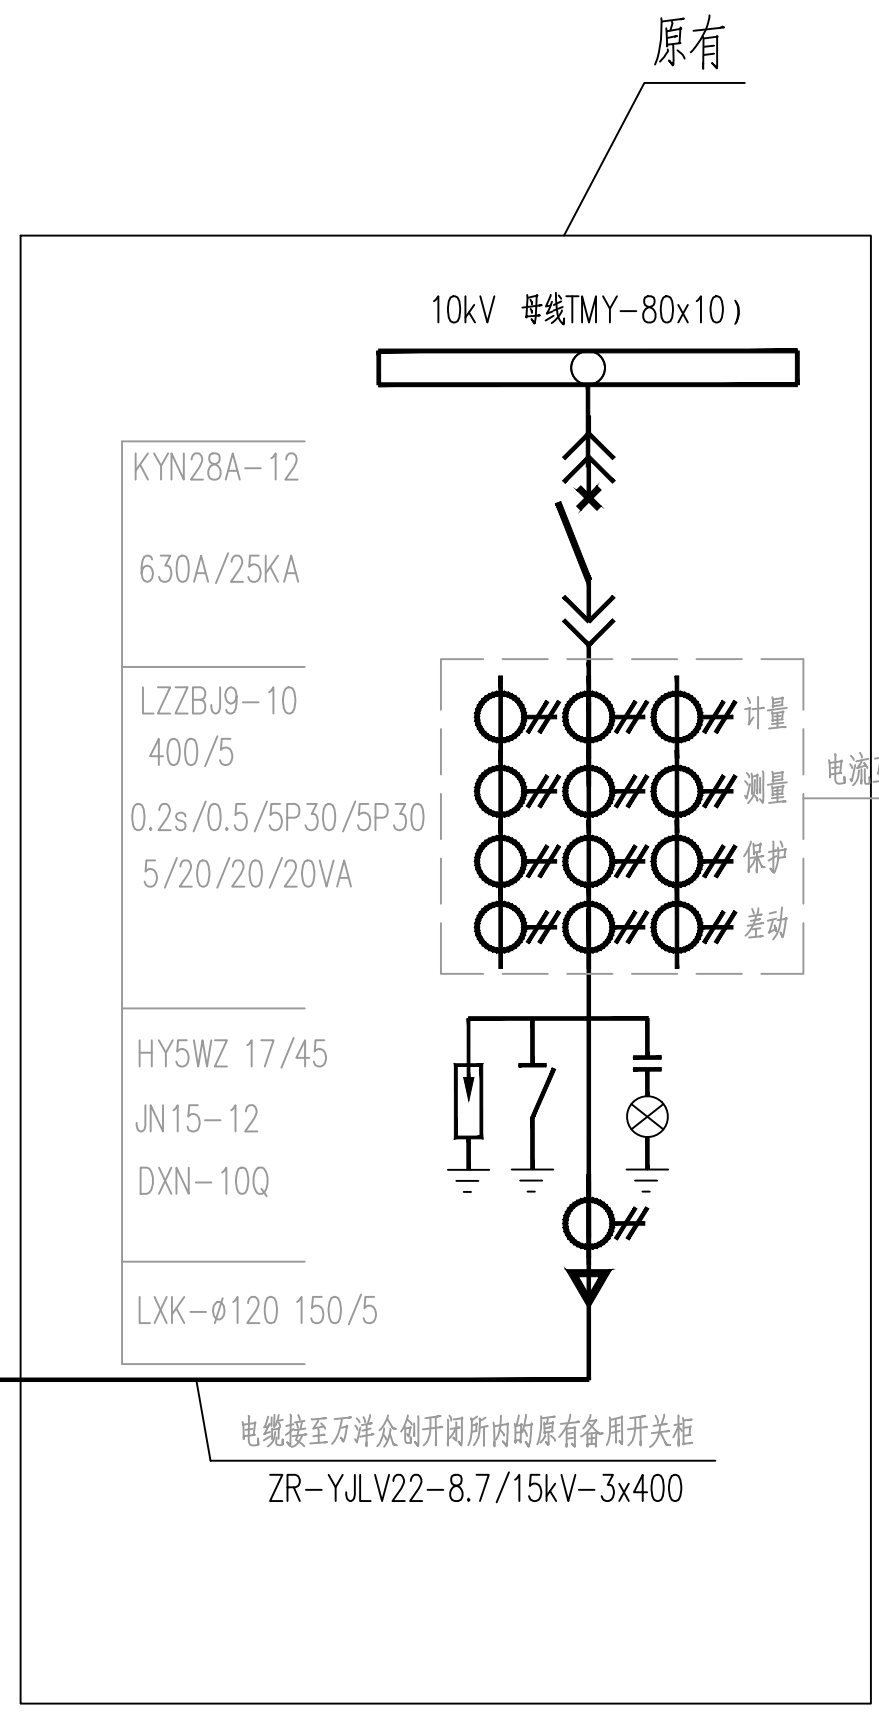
原有

10kV 母线TMY-80x10）

KYN28A-12

630A/25KA

LZZBJ9-10
400/5
0.2s/0.5/5P30/5P30
5/20/20/20VA

计量
测量
保护
差动

电流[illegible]

HY5WZ 17/45
JN15-12
DXN-10Q

LXK-ø120 150/5

电缆接至万洋众创开闭所内的原有备用开关柜
ZR-YJLV22-8.7/15kV-3x400